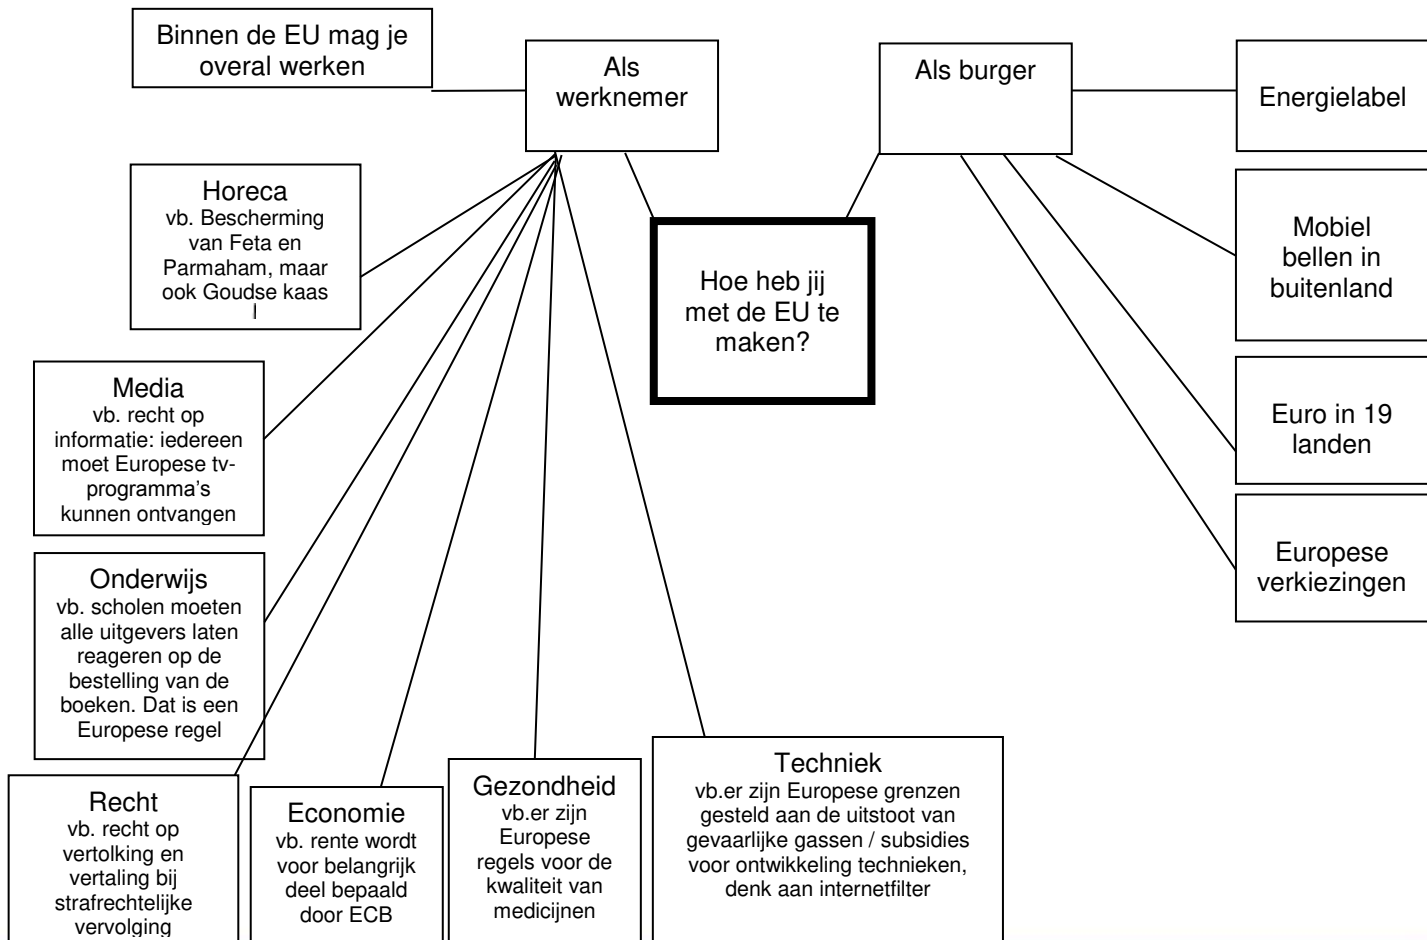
Hoe heb jij met de EU te maken?

Als werknemer

Binnen de EU mag je overal werken

Horeca
vb. Bescherming van Feta en Parmaham, maar ook Goudse kaas
l

Media
vb. recht op informatie: iedereen moet Europese tv-programma's kunnen ontvangen

Onderwijs
vb. scholen moeten alle uitgevers laten reageren op de bestelling van de boeken. Dat is een Europese regel

Recht
vb. recht op vertolking en vertaling bij strafrechtelijke vervolging

Economie
vb. rente wordt voor belangrijk deel bepaald door ECB

Gezondheid
vb.er zijn Europese regels voor de kwaliteit van medicijnen

Techniek
vb.er zijn Europese grenzen gesteld aan de uitstoot van gevaarlijke gassen / subsidies voor ontwikkeling technieken, denk aan internetfilter

Als burger

Energielabel

Mobiel bellen in buitenland

Euro in 19 landen

Europese verkiezingen